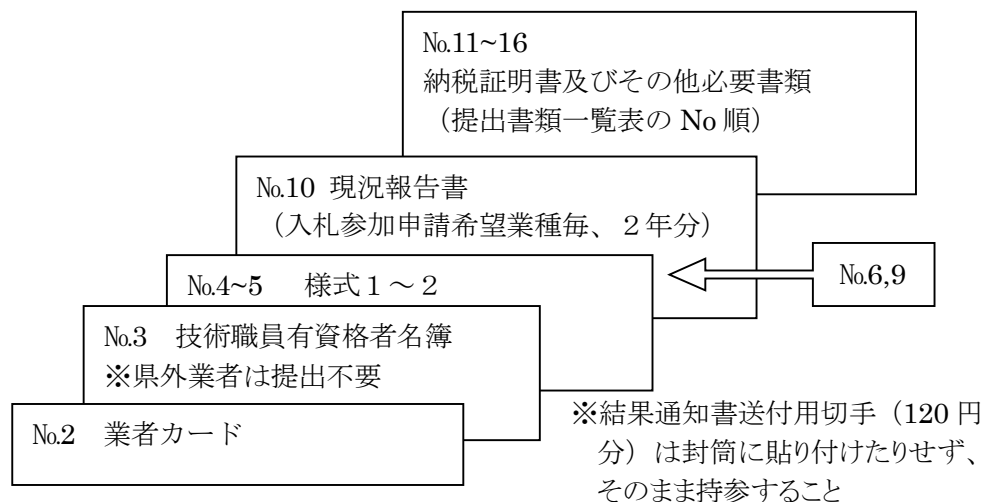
№11~16
納税証明書及びその他必要書類
（提出書類一覧表の No 順）

№10 現況報告書
（入札参加申請希望業種毎、２年分）

№4~5　様式１～２

№6,9

№3　技術職員有資格者名簿
※県外業者は提出不要

№2　業者カード

※結果通知書送付用切手（120 円分）は封筒に貼り付けたりせず、そのまま持参すること